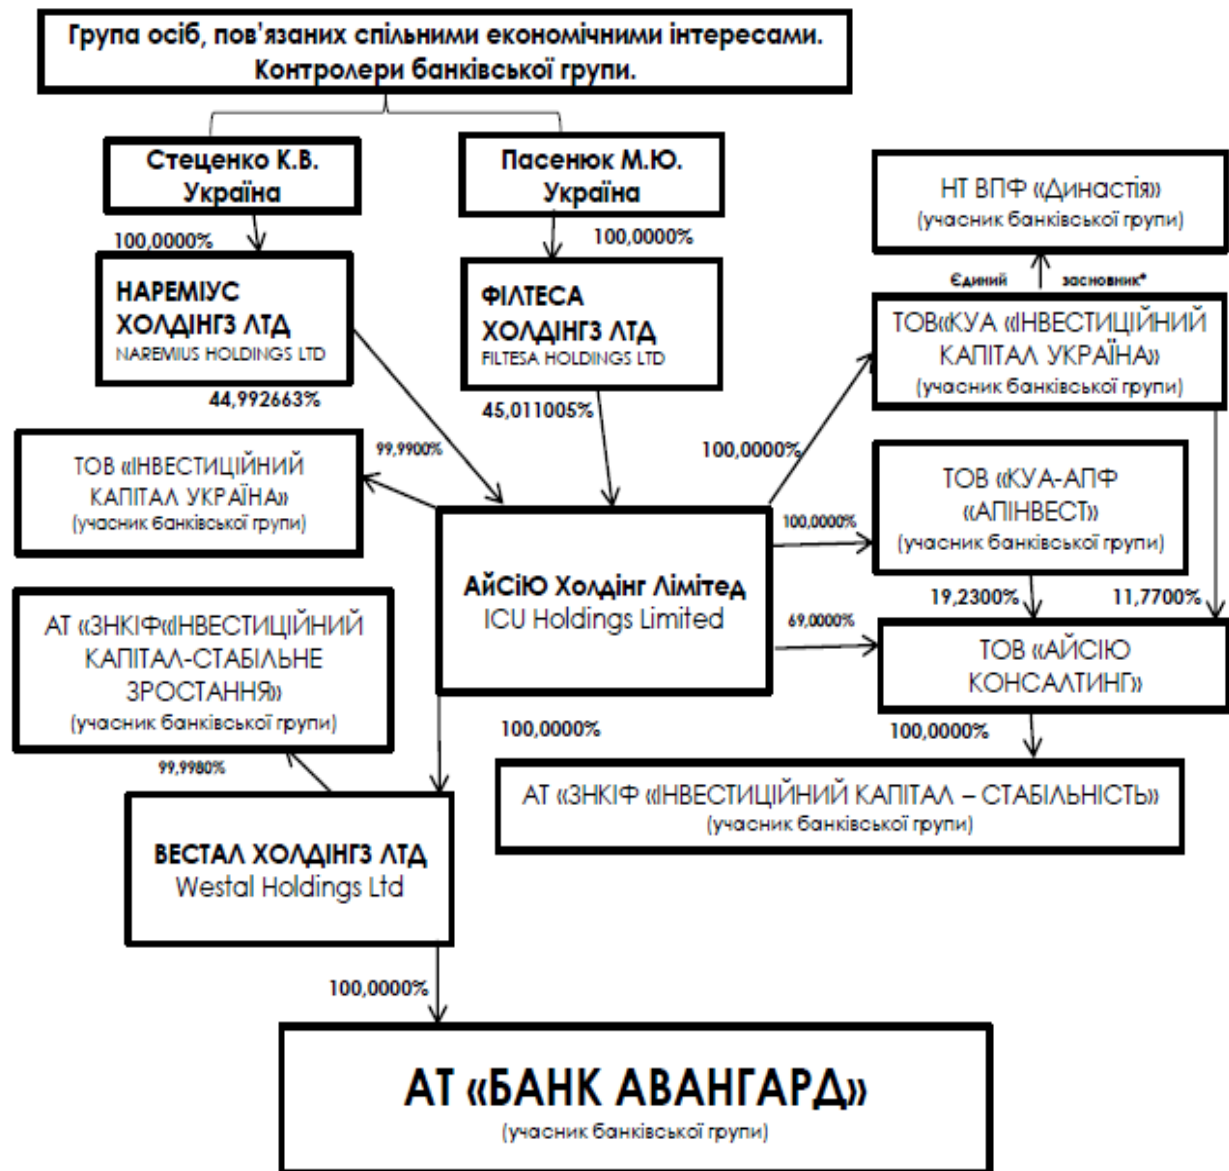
Група осіб, пов'язаних спільними економічними інтересами. Контролери банківської групи.

Стеценко К.В. Україна

Пасенюк М.Ю. Україна

100,0000%

100,0000%

НАРЕМІУС ХОЛДІНГЗ ЛТД
NAREMIUS HOLDINGS LTD

ФІЛТЕСА ХОЛДІНГЗ ЛТД
FILTESA HOLDINGS LTD

44,992663%

45,011005%

НТ ВПФ «Династія»
(учасник банківської групи)

Єдиний засновник*

ТОВ«КУА «ІНВЕСТИЦІЙНИЙ КАПІТАЛ УКРАЇНА»
(учасник банківської групи)

99,9900%

ТОВ «ІНВЕСТИЦІЙНИЙ КАПІТАЛ УКРАЇНА»
(учасник банківської групи)

100,0000%

100,0000%

ТОВ «КУА-АПФ «АПІНВЕСТ»
(учасник банківської групи)

АйСіЮ Холдінг Лімітед
ICU Holdings Limited

19,2300%

11,7700%

69,0000%

АТ «ЗНКІФ«ІНВЕСТИЦІЙНИЙ КАПІТАЛ-СТАБІЛЬНЕ ЗРОСТАННЯ»
(учасник банківської групи)

ТОВ «АЙСІЮ КОНСАЛТИНГ»

100,0000%

100,0000%

99,9980%

АТ «ЗНКІФ «ІНВЕСТИЦІЙНИЙ КАПІТАЛ – СТАБІЛЬНІСТЬ»
(учасник банківської групи)

ВЕСТАЛ ХОЛДІНГЗ ЛТД
Westal Holdings Ltd

100,0000%

АТ «БАНК АВАНГАРД»
(учасник банківської групи)